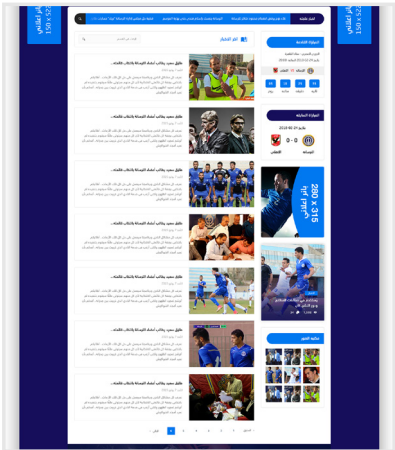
160 x 325 اعلاني

160 x 325 اعلاني

اخبار عاجلة

أهم الأخبار

المباراة القادمة

0 - 0

280 x 315 اعلاني

مكتبة الصور

طارق سعيد يطالب أعضاء الجمعية بالانسحاب فأصنفه

طارق سعيد يطالب أعضاء الجمعية بالانسحاب فأصنفه

طارق سعيد يطالب أعضاء الجمعية بالانسحاب فأصنفه

طارق سعيد يطالب أعضاء الجمعية بالانسحاب فأصنفه

طارق سعيد يطالب أعضاء الجمعية بالانسحاب فأصنفه

طارق سعيد يطالب أعضاء الجمعية بالانسحاب فأصنفه

طارق سعيد يطالب أعضاء الجمعية بالانسحاب فأصنفه

1 2 3